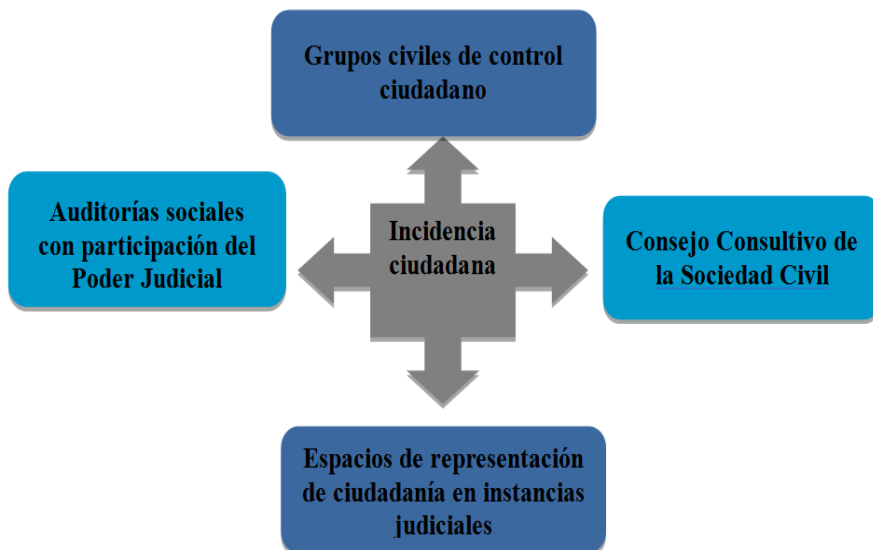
Grupos civiles de control ciudadano

Auditorías sociales con participación del Poder Judicial

Incidencia ciudadana

Consejo Consultivo de la Sociedad Civil

Espacios de representación de ciudadanía en instancias judiciales